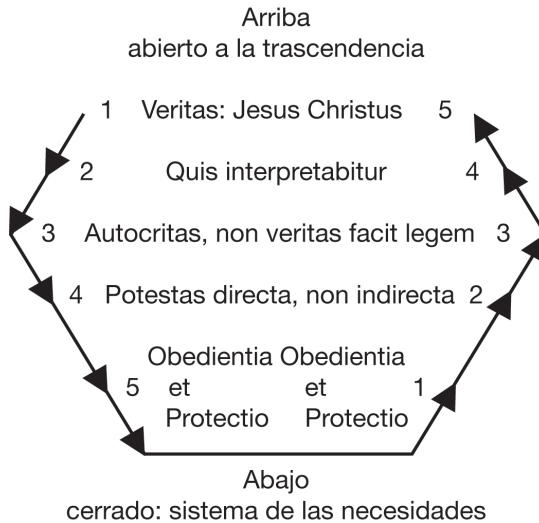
Arriba
abierto a la trascendencia

1 Veritas: Jesus Christus 5

2 Quis interpretabitur 4

3 Autocritas, non veritas facit legem 3

4 Potestas directa, non indirecta 2

5 Obedientia et Protectio Obedientia et Protectio 1

Abajo
cerrado: sistema de las necesidades